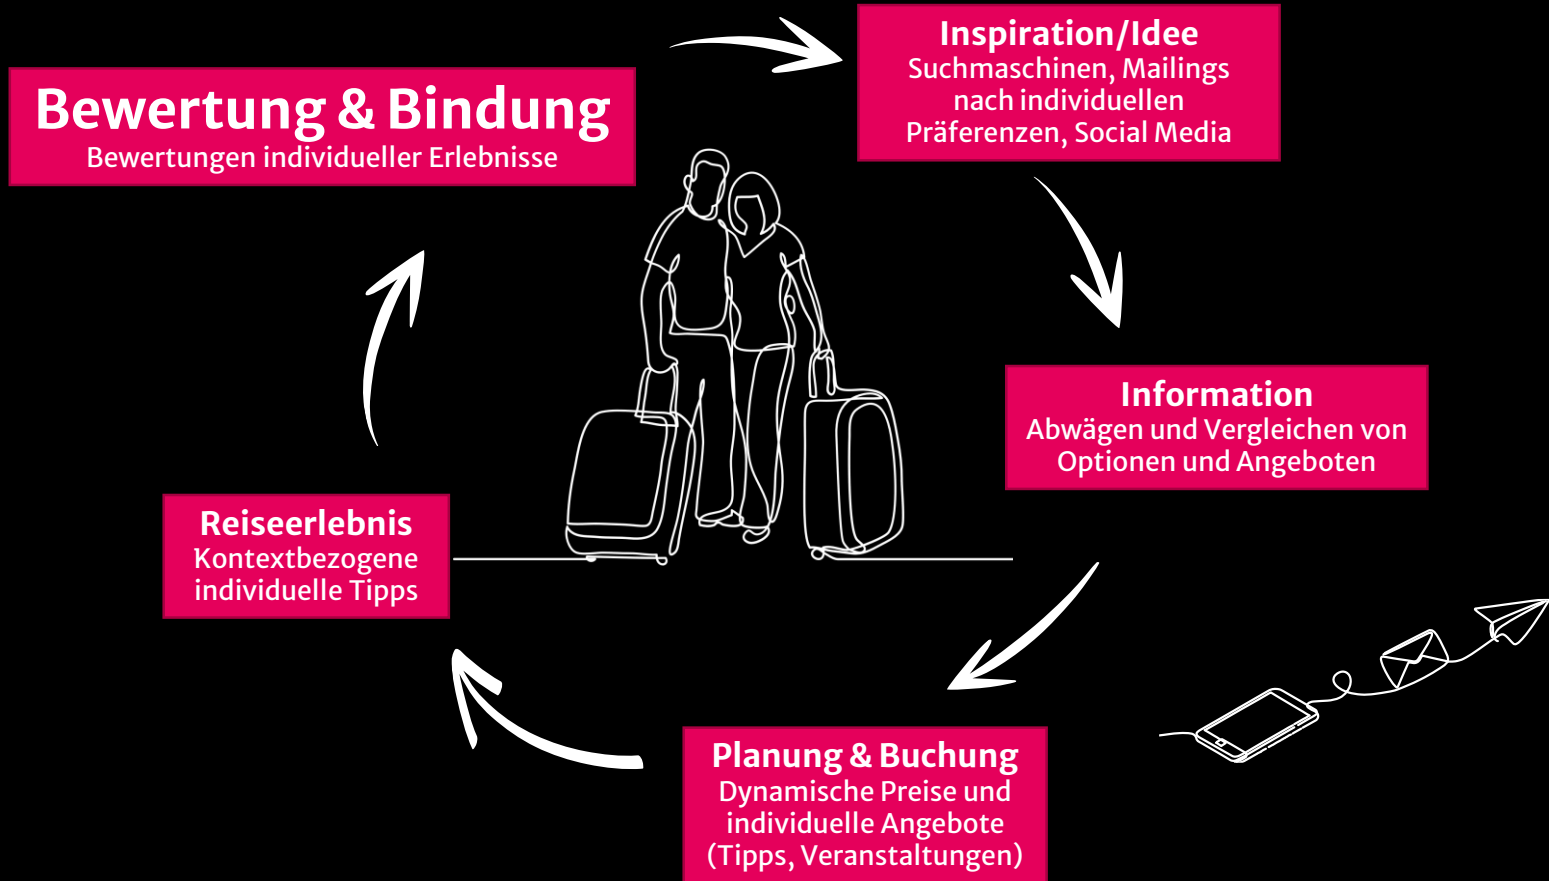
Inspiration/Idee
Suchmaschinen, Mailings nach individuellen Präferenzen, Social Media

Information
Abwägen und Vergleichen von Optionen und Angeboten

Planung & Buchung
Dynamische Preise und individuelle Angebote (Tipps, Veranstaltungen)

Reiseerlebnis
Kontextbezogene individuelle Tipps

Bewertung & Bindung
Bewertungen individueller Erlebnisse